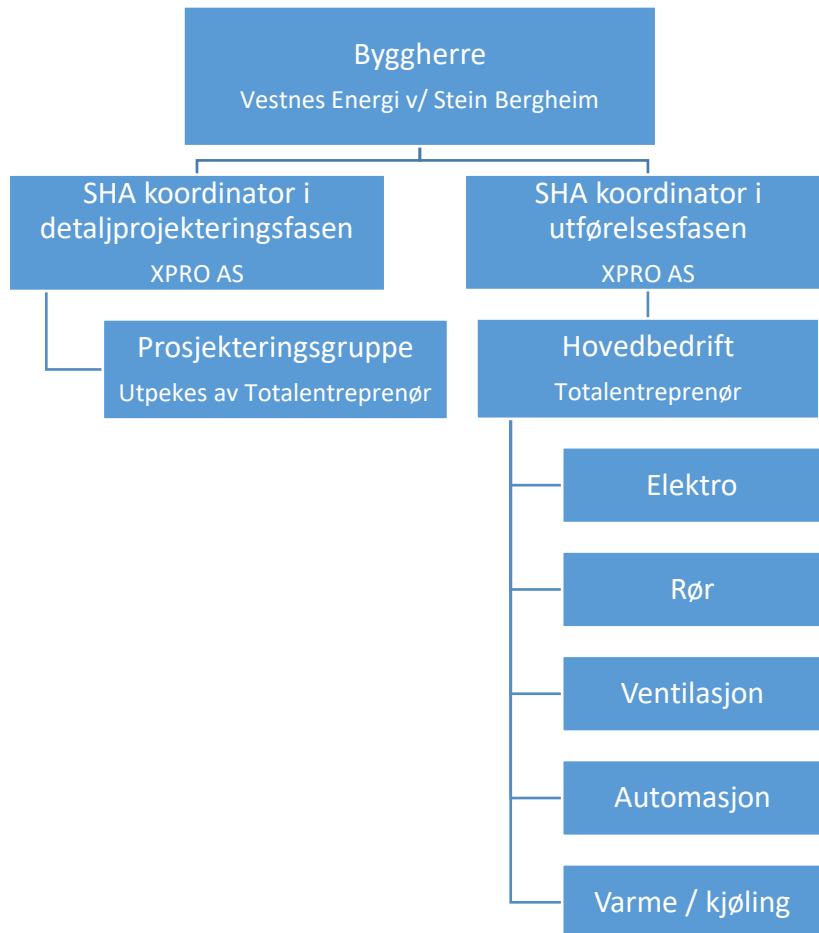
Byggherre
Vestnes Energi v/ Stein Bergheim

SHA koordinator i detaljprojekteringsfasen
XPRO AS

SHA koordinator i utførelsesfasen
XPRO AS

Prosjekteringsgruppe
Utpekes av Totalentreprenør

Hovedbedrift
Totalentreprenør

Elektro

Rør

Ventilasjon

Automasjon

Varme / kjøling